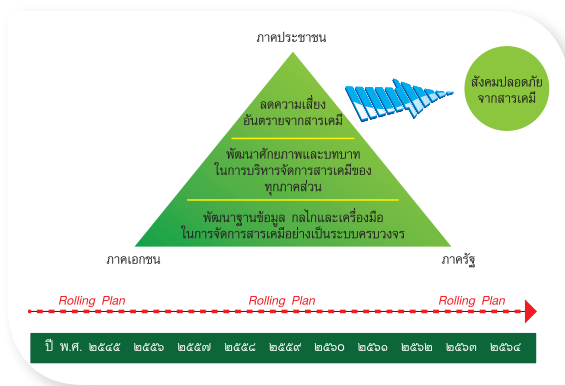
ภาคประชาชน

ลดความเสี่ยง อันตรายจากสารเคมี

พัฒนาศักยภาพและบทบาท ในการบริหารจัดการสารเคมีของ ทุกภาคส่วน

พัฒนาฐานข้อมูล กลไกและเครื่องมือ ในการจัดการสารเคมีอย่างเป็นระบบครบวงจร

ภาคเอกชน

ภาครัฐ

สังคมปลอดภัย จากสารเคมี

Rolling Plan

Rolling Plan

Rolling Plan

| ปี พ.ศ. | ๒๕๕๕ | ๒๕๕๖ | ๒๕๕๗ | ๒๕๕๘ | ๒๕๕๙ | ๒๕๖๐ | ๒๕๖๑ | ๒๕๖๒ | ๒๕๖๓ | ๒๕๖๔ |
|---|---|---|---|---|---|---|---|---|---|---|